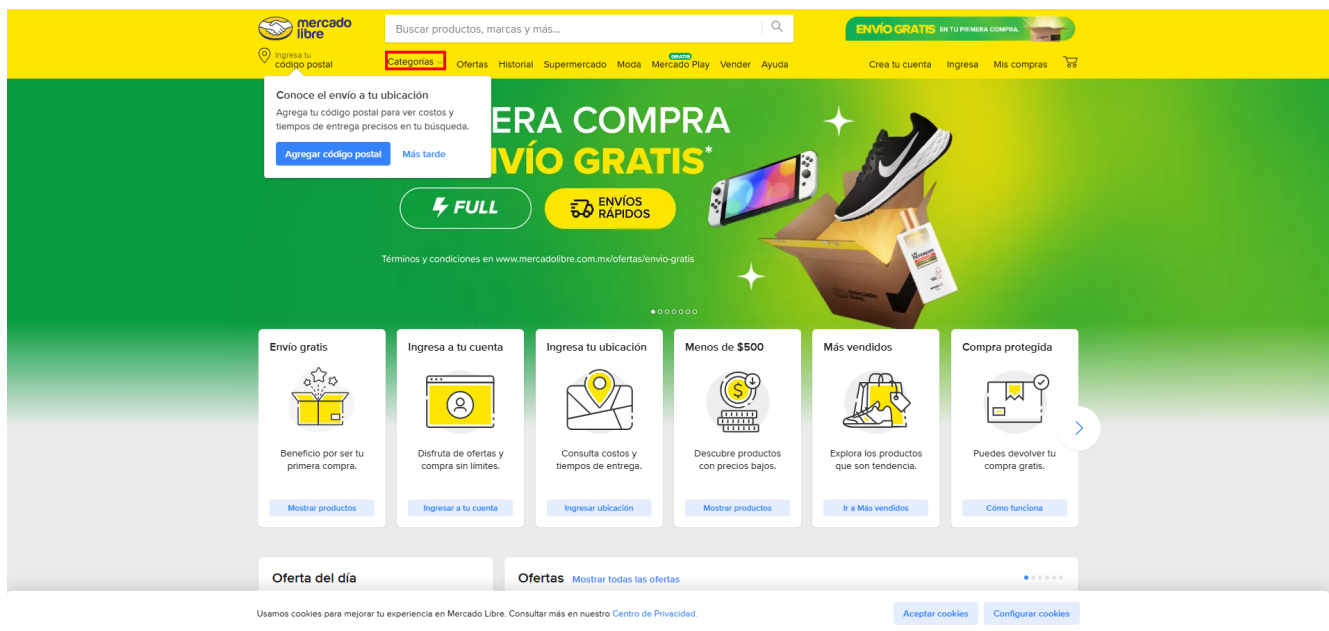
mercado libre

Buscar productos, marcas y más...

ENVÍO GRATIS EN TU PRIMERA COMPRA.

Ingresa tu código postal

Categorías

Ofertas Historial Supermercado Moda GRATIS Mercado Play Vender Ayuda

Crea tu cuenta Ingresa Mis compras

Conoce el envío a tu ubicación

Agrega tu código postal para ver costos y tiempos de entrega precisos en tu búsqueda.

Agregar código postal Más tarde

ERA COMPRA
VÍO GRATIS*

FULL

ENVÍOS RÁPIDOS

Términos y condiciones en www.mercadolibre.com.mx/ofertas/envio-gratis

Envío gratis
Beneficio por ser tu primera compra.
Mostrar productos

Ingresa a tu cuenta
Disfruta de ofertas y compra sin límites.
Ingresar a tu cuenta

Ingresa tu ubicación
Consulta costos y tiempos de entrega.
Ingresar ubicación

Menos de $500
Descubre productos con precios bajos.
Mostrar productos

Más vendidos
Explora los productos que son tendencia.
Ir a Más vendidos

Compra protegida
Puedes devolver tu compra gratis.
Cómo funciona

Oferta del día

Ofertas Mostrar todas las ofertas

Usamos cookies para mejorar tu experiencia en Mercado Libre. Consultar más en nuestro Centro de Privacidad.

Aceptar cookies Configurar cookies